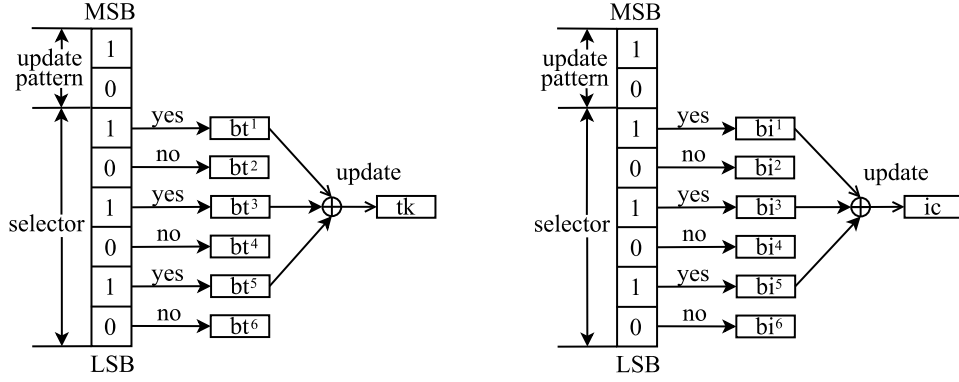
MSB
update pattern
1
0
selector
1
yes
$bt^1$
0
no
$bt^2$
1
yes
$bt^3$
0
no
$bt^4$
1
yes
$bt^5$
0
no
$bt^6$
update
tk
LSB

MSB
update pattern
1
0
selector
1
yes
$bi^1$
0
no
$bi^2$
1
yes
$bi^3$
0
no
$bi^4$
1
yes
$bi^5$
0
no
$bi^6$
update
ic
LSB